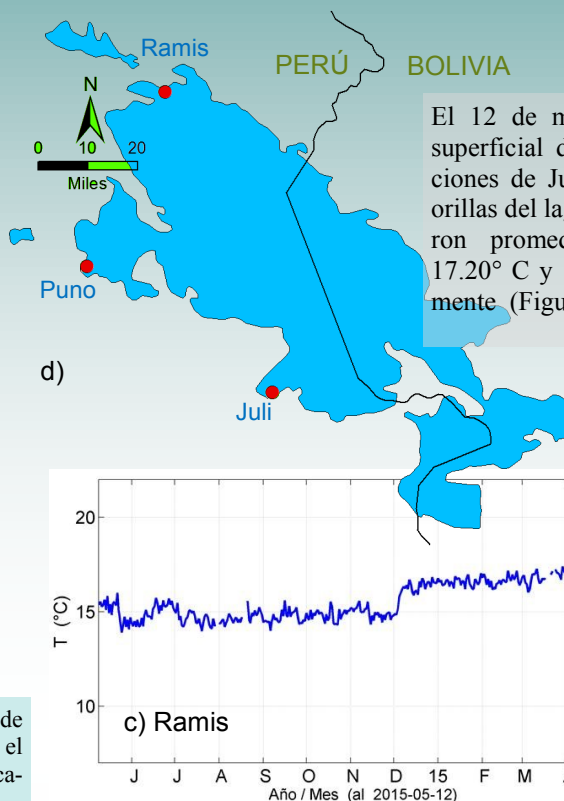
Ramis

PERÚ

BOLIVIA

N

0 10 20

Miles

El 12 de m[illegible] superficial d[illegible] ciones de Ju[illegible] orillas del la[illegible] ron promed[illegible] 17.20° C y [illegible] mente (Figu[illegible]

Puno

d)

Juli

20

15

10

T (°C)

c) Ramis

J J A S O N D 15 F M

Año / Mes (al 2015-05-12)

de
el
ca-